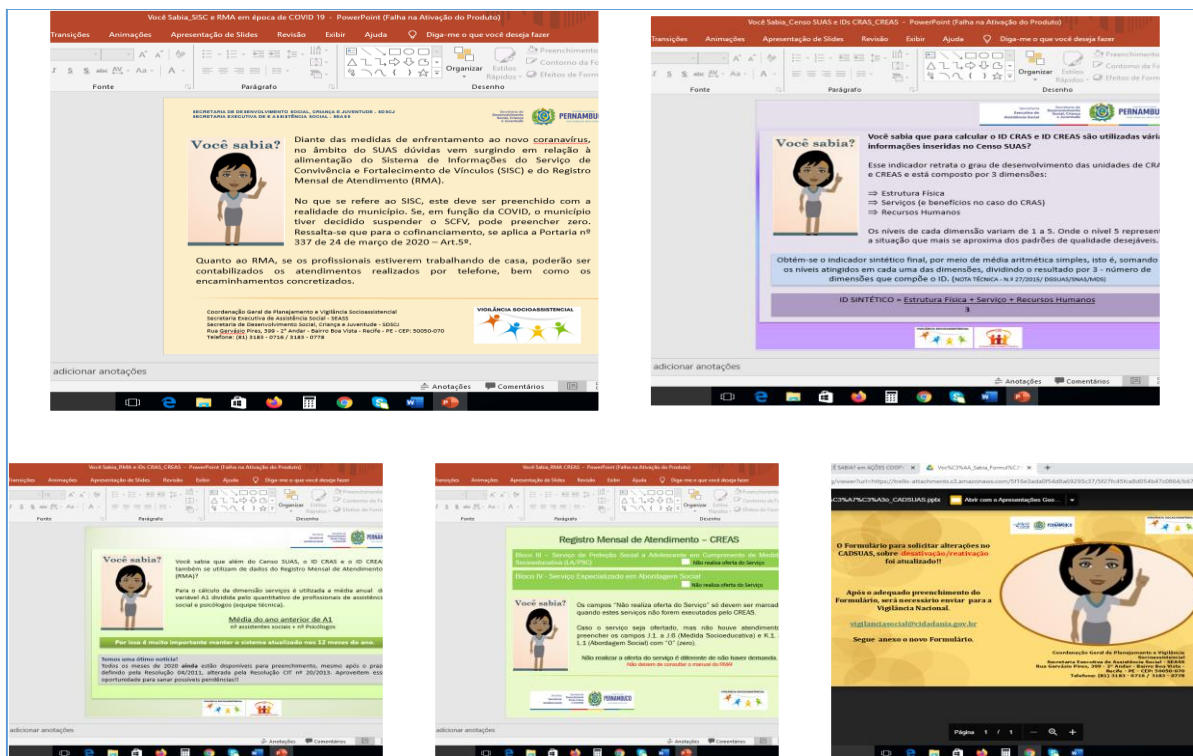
Você Sabia_SISC e RMA em época de COVID 19 - PowerPoint (Falha na Ativação do Produto)

Transições Animações Apresentação de Slides Revisão Exibir Ajuda Diga-me o que você deseja fazer

Fonte Parágrafo Desenho

Organizar Estilos Rápidos Preenchimento Contorno da Forma Efeitos de Forma

SECRETARIA DE DESENVOLVIMENTO SOCIAL, CRIANÇA E JUVENTUDE - SDSCJ
SECRETARIA EXECUTIVA DE ASSISTÊNCIA SOCIAL - SEAS

PERNAMBUCO

Você sabia?

Diante das medidas de enfrentamento ao novo coronavírus, no âmbito do SUAS dúvidas vem surgindo em relação à alimentação do Sistema de Informações do Serviço de Convivência e Fortalecimento de Vínculos (SISC) e do Registro Mensal de Atendimento (RMA).

No que se refere ao SISC, este deve ser preenchido com a realidade do município. Se, em função da COVID, o município tiver decidido suspender o SCFV, pode preencher zero. Ressalta-se que para o cofinanciamento, se aplica a Portaria nº 337 de 24 de março de 2020 – Art.5º.

Quanto ao RMA, se os profissionais estiverem trabalhando de casa, poderão ser contabilizados os atendimentos realizados por telefone, bem como os encaminhamentos concretizados.

Coordenação Geral de Planejamento e Vigilância Socioassistencial
Secretaria Executiva de Assistência Social - SEASS
Secretaria de Desenvolvimento Social, Criança e Juventude - SDSCJ
Rua Gervásio Pires, 399 - 2º Andar - Bairro Boa Vista - Recife - PE - CEP: 50050-070
Telefone: (81) 3183 - 0716 / 3183 - 0778

VIGILÂNCIA SOCIOASSISTENCIAL

adicionar anotações

Anotações Comentários

Você Sabia_Censo SUAS e IDs CRAS_CREAS - PowerPoint (Falha na Ativação do Produto)

Transições Animações Apresentação de Slides Revisão Exibir Ajuda Diga-me o que você deseja fazer

Fonte Parágrafo Desenho

PERNAMBU

Você sabia?

Você sabia que para calcular o ID CRAS e ID CREAS são utilizadas vári informações inseridas no Censo SUAS?

Esse indicador retrata o grau de desenvolvimento das unidades de CRA e CREAS e está composto por 3 dimensões:

⇒ Estrutura Física
⇒ Serviços (e benefícios no caso do CRAS)
⇒ Recursos Humanos

Os níveis de cada dimensão variam de 1 a 5. Onde o nível 5 represent a situação que mais se aproxima dos padrões de qualidade desejáveis.

Obtém-se o indicador sintético final, por meio de média aritmética simples, isto é, somando os níveis atingidos em cada uma das dimensões, dividindo o resultado por 3 - número de dimensões que compõe o ID. (NOTA TÉCNICA - N.º 27/2015/ DGSUAS/SNAS/MDS)

ID SINTÉTICO = $\frac{\text{Estrutura Física + Serviço + Recursos Humanos}}{3}$

adicionar anotações

Anotações Comentários

Você Sabia_RMA e IDs CRAS_CREAS - PowerPoint (Falha na Ativação do Produto)

Você sabia?

Você sabia que além do Censo SUAS, o ID CRAS e o ID CREAS também se utilizam de dados do Registro Mensal de Atendimento (RMA)?

Para o cálculo da dimensão serviços é utilizada a média anual da variável A1 dividida pelo quantitativo de profissionais de assistência social e psicólogo (equipe técnica).

Média do ano anterior de A1
nº assistentes sociais + nº Psicólogos

Por isso é muito importante manter o sistema atualizado nos 12 meses do ano.

Temos uma ótima notícia!
Todos os meses do 2020 ainda estão disponíveis para preenchimento, mesmo após o prazo definido pela Resolução 04/2011, alterada pela Resolução CIT nº 20/2013. Aproveitem essa oportunidade para sanar possíveis pendências!!

adicionar anotações

Você Sabia_RMA CREAS - PowerPoint (Falha na Ativação do Produto)

Registro Mensal de Atendimento – CREAS

Bloco III – Serviço de Proteção Social a Adolescente em Cumprimento de Medida Socioeducativa (LA/PSC)
Não realiza oferta do Serviço

Bloco IV - Serviço Especializado em Abordagem Social
Não realiza oferta do Serviço

Você sabia?

Os campos "Não realiza oferta do Serviço" só devem ser marcados quando estes serviços não forem executados pelo CREAS.

Caso o serviço seja ofertado, mas não houve atendimento, preencher os campos J.1. a J.6 (Medida Socioeducativa) e K.1. a L.1 (Abordagem Social) com "0" (zero).

Não realizar a oferta do serviço é diferente de não haver demanda.
Não deixem de consultar o manual do RMA

PERNAMBUCO

Vor%C3%AA_Saiba_Formul%C3... 
viewer?url=https://trello-attachments.s3.amazonaws.com/5f16e3ada0f54d8a69295c37/5f27fc45ca8d054b47c0864/b67
C3%A7%C3%A3o_CADSUAS.pptx Abrir com o Apresentações Goo...

O Formulário para solicitar alterações no CADSUAS, sobre desativação/reativação foi atualizado!!

Após o adequado preenchimento do Formulário, será necessário enviar para a Vigilância Nacional.

vigilanciasocial@cidadania.gov.br

Segue anexo o novo Formulário.

Coordenação Geral de Planejamento e Vigilância Socioassistencial
Secretaria Executiva de Assistência Social - SEASS
Rua Gervásio Pires, 399 - 2º Andar - Bairro Boa Vista - Recife - PE - CEP: 50050-070
Telefone: (81) 3183 - 0716 / 3183 - 0778

Página 1 / 1